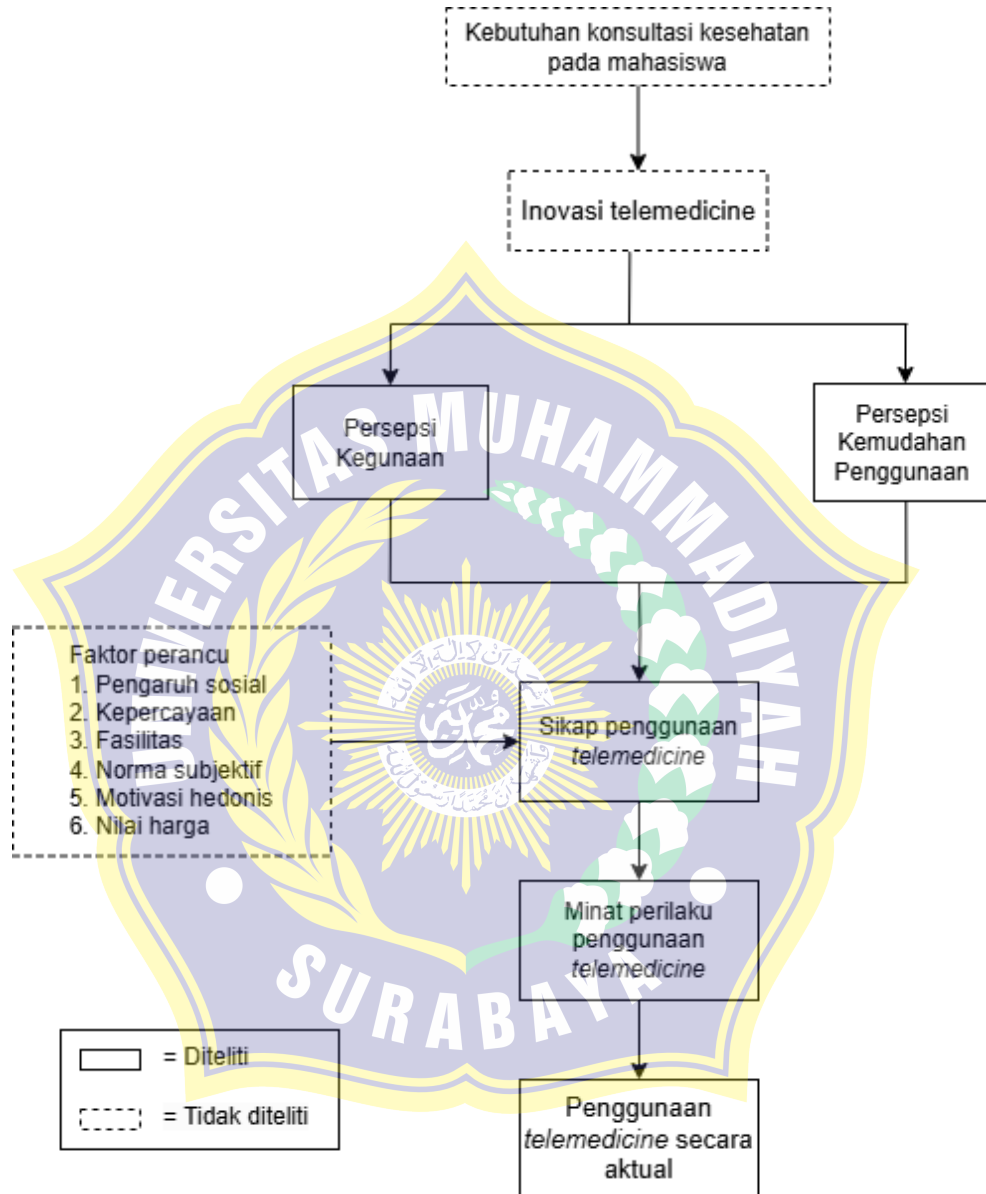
Kebutuhan konsultasi kesehatan pada mahasiswa

Inovasi telemedicine

Persepsi Kegunaan

Persepsi Kemudahan Penggunaan

Faktor perancu
1. Pengaruh sosial
2. Kepercayaan
3. Fasilitas
4. Norma subjektif
5. Motivasi hedonis
6. Nilai harga

Sikap penggunaan *telemedicine*

Minat perilaku penggunaan *telemedicine*

Penggunaan *telemedicine* secara aktual

= Diteliti

= Tidak diteliti

UNIVERSITAS MUHAMMADIYAH SURABAYA